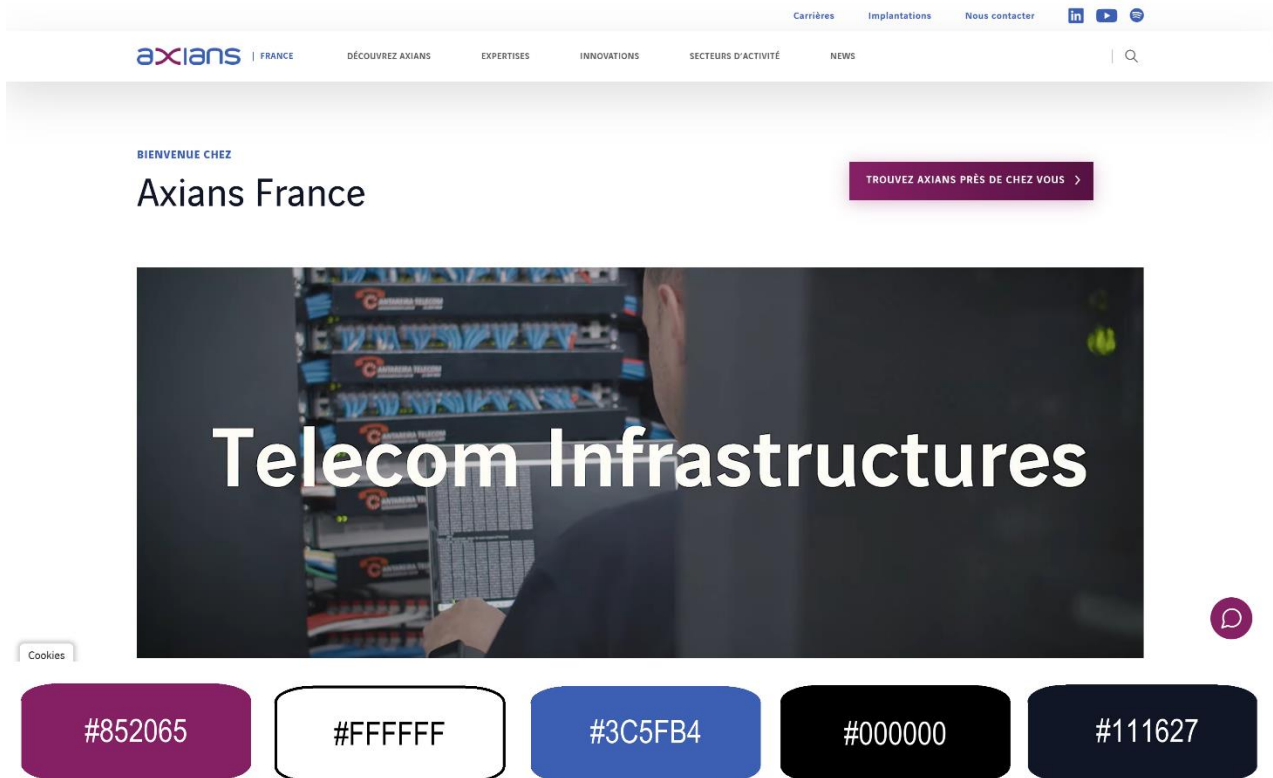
Carrières Implantations Nous contacter

axians | FRANCE DÉCOUVREZ AXIANS EXPERTISES INNOVATIONS SECTEURS D'ACTIVITÉ NEWS

BIENVENUE CHEZ

Axians France

TROUVEZ AXIANS PRÈS DE CHEZ VOUS >

Telecom Infrastructures

Cookies

#852065

#FFFFFF

#3C5FB4

#000000

#111627